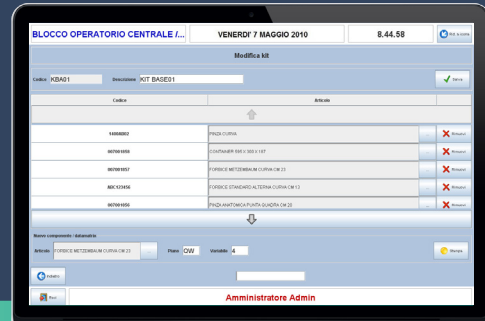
BLOCCO OPERATORIO CENTRALE /...

VENERDI' 7 MAGGIO 2010

8.44.58

Kit a corre

Modifica kit

Codice KBA01

Descrizione KIT BASE01

Salva

| Codice | Articolo | |
|---|---|---|
| 14000002 | PINZA CURVA | Rimuovi |
| 007001050 | CONTAINER 595 X 300 X 187 | Rimuovi |
| 007001057 | FORBICE METZEMBAUM CURVA CM 23 | Rimuovi |
| ABC123456 | FORBICE STANDARD ALTERNA CURVA CM 13 | Rimuovi |
| 007001056 | PINZA ANATOMICA PUNTA QUADRA CM 20 | Rimuovi |

Nuovo componente / strumento

Articolo FORBICE METZEMBAUM CURVA CM 23

Piano QW

Variabile 4

Aggiungi

Indietro

Esci

Amministratore Admin